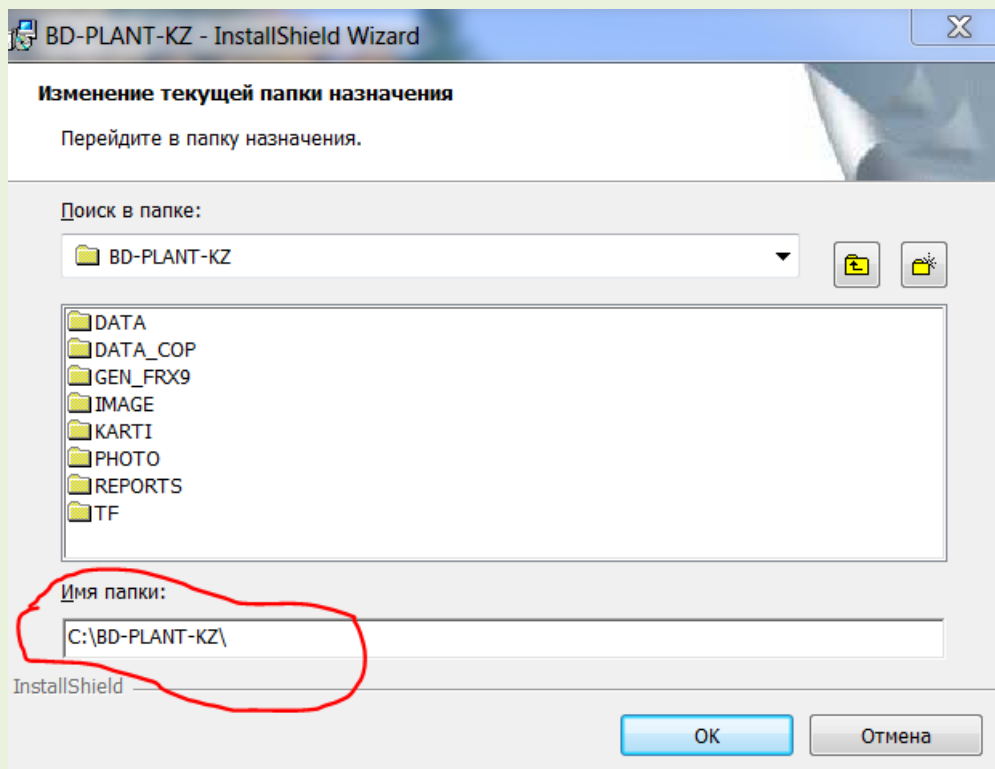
BD-PLANT-KZ - InstallShield Wizard

Изменение текущей папки назначения

Перейдите в папку назначения.

Поиск в папке:

BD-PLANT-KZ

DATA
DATA_COP
GEN_FRX9
IMAGE
KARTI
PHOTO
REPORTS
TF

Имя папки:

C:\BD-PLANT-KZ\

InstallShield

OK

Отмена